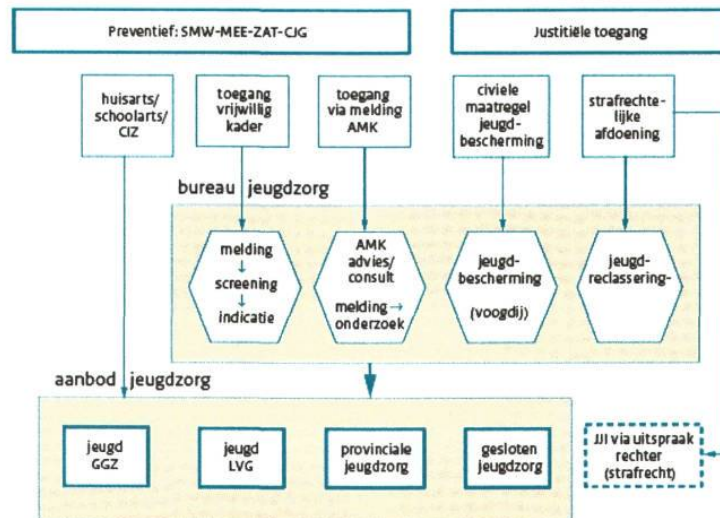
Preventief: SMW-MEE-ZAT-CJG

Justitiële toegang

huisarts/ schoolarts/ CIZ

toegang vrijwillig kader

toegang via melding AMK

civiele maatregel jeugdbescherming

strafrechtelijke afdoening

bureau jeugdzorg

melding ↓ screening ↓ indicatie

AMK advies/ consult melding → onderzoek

jeugdbescherming (voogdij)

jeugdreclassering-

aanbod jeugdzorg

jeugd GGZ

jeugd LVG

provinciale jeugdzorg

gesloten jeugdzorg

JJI via uitspraak rechter (strafrecht)